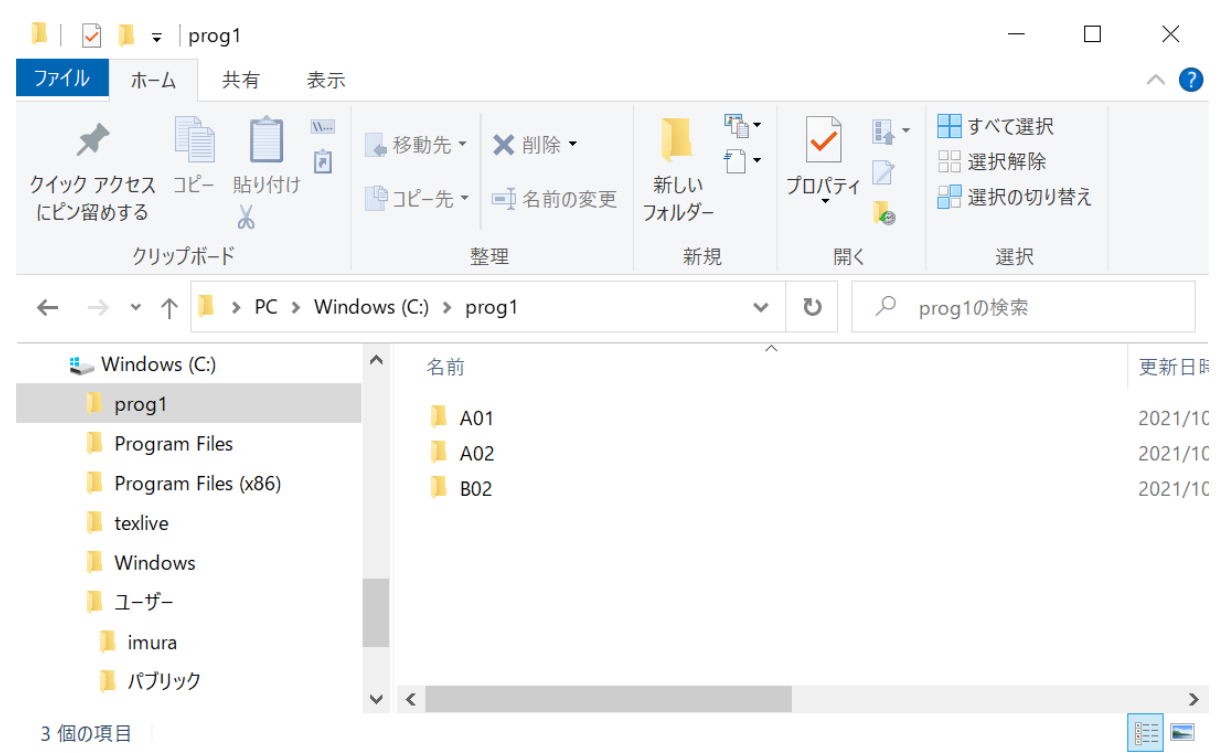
prog1

ファイル ホーム 共有 表示

クイック アクセスにピン留めする コピー 貼り付け
クリップボード

移動先 削除
コピー先 名前の変更
整理

新しいフォルダー
新規

プロパティ
開く

すべて選択
選択解除
選択の切り替え
選択

PC > Windows (C:) > prog1
prog1の検索

Windows (C:)
prog1
Program Files
Program Files (x86)
texlive
Windows
ユーザー
imura
パブリック

| 名前 | 更新日時 |
|---|---|
| A01 | 2021/10 |
| A02 | 2021/10 |
| B02 | 2021/10 |

3 個の項目